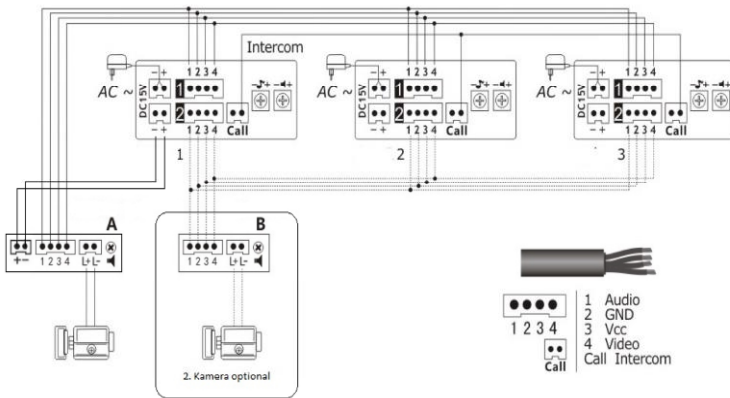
Intercom

AC ~ DC15V − + 1 2 3 4 1 2 1 2 3 4 Call − +
1

AC ~ DC15V − + 1 2 3 4 1 2 1 2 3 4 Call − +
2

AC ~ DC15V − + 1 2 3 4 1 2 1 2 3 4 Call − +
3

A
+ − 1 2 3 4 L+ L−

B
1 2 3 4 L+ L−

2. Kamera optional

1 2 3 4
1 Audio
2 GND
3 Vcc
4 Video
Call Intercom
Call